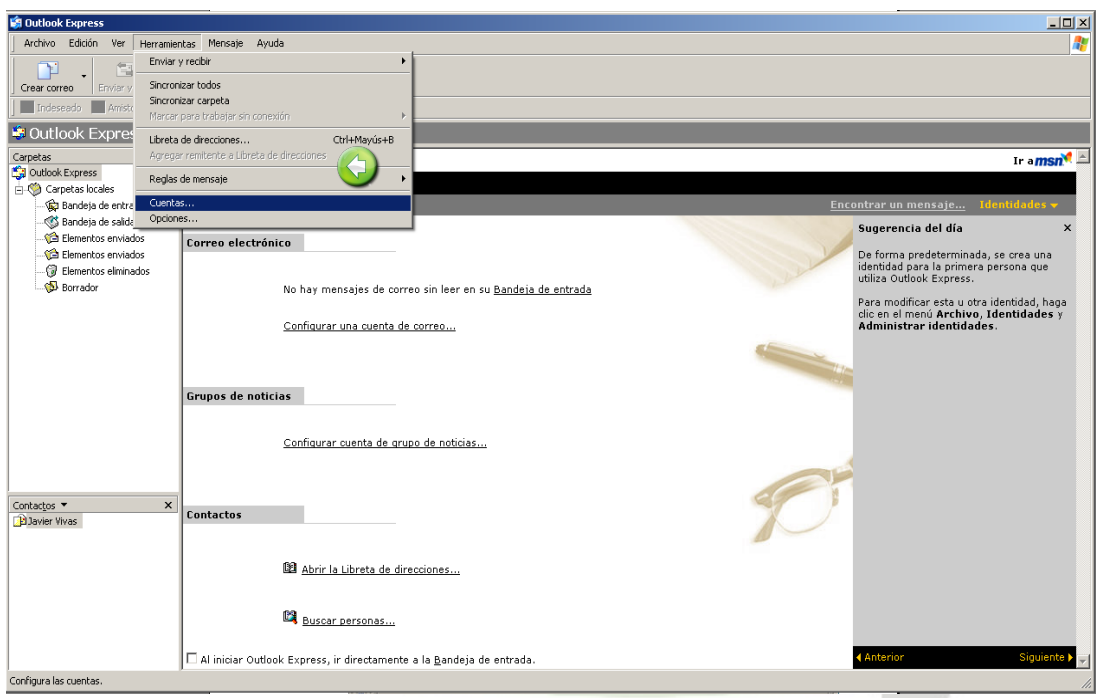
Outlook Express

Archivo Edición Ver Herramientas Mensaje Ayuda

Crear correo Enviar y

Indeseado Amist

Outlook Expres

Carpetas

Outlook Express
Carpetas locales
Bandeja de entra
Bandeja de salid
Elementos enviados
Elementos enviados
Elementos eliminados
Borrador

Enviar y recibir
Sincronizar todos
Sincronizar carpeta
Marcar para trabajar sin conexión
Libreta de direcciones... Ctrl+Mayús+B
Agregar remitente a Libreta de direcciones
Reglas de mensaje
Cuentas...
Opciones...

Ir a msn

Encontrar un mensaje... Identidades

Correo electrónico

No hay mensajes de correo sin leer en su Bandeja de entrada

Configurar una cuenta de correo...

Grupos de noticias

Configurar cuenta de grupo de noticias...

Contactos

Abrir la Libreta de direcciones...

Buscar personas...

Al iniciar Outlook Express, ir directamente a la Bandeja de entrada.

Sugerencia del día

De forma predeterminada, se crea una identidad para la primera persona que utiliza Outlook Express.

Para modificar esta u otra identidad, haga clic en el menú **Archivo**, **Identidades** y **Administrar identidades**.

Anterior Siguiente

Contactos

Javier Vivas

Configura las cuentas.